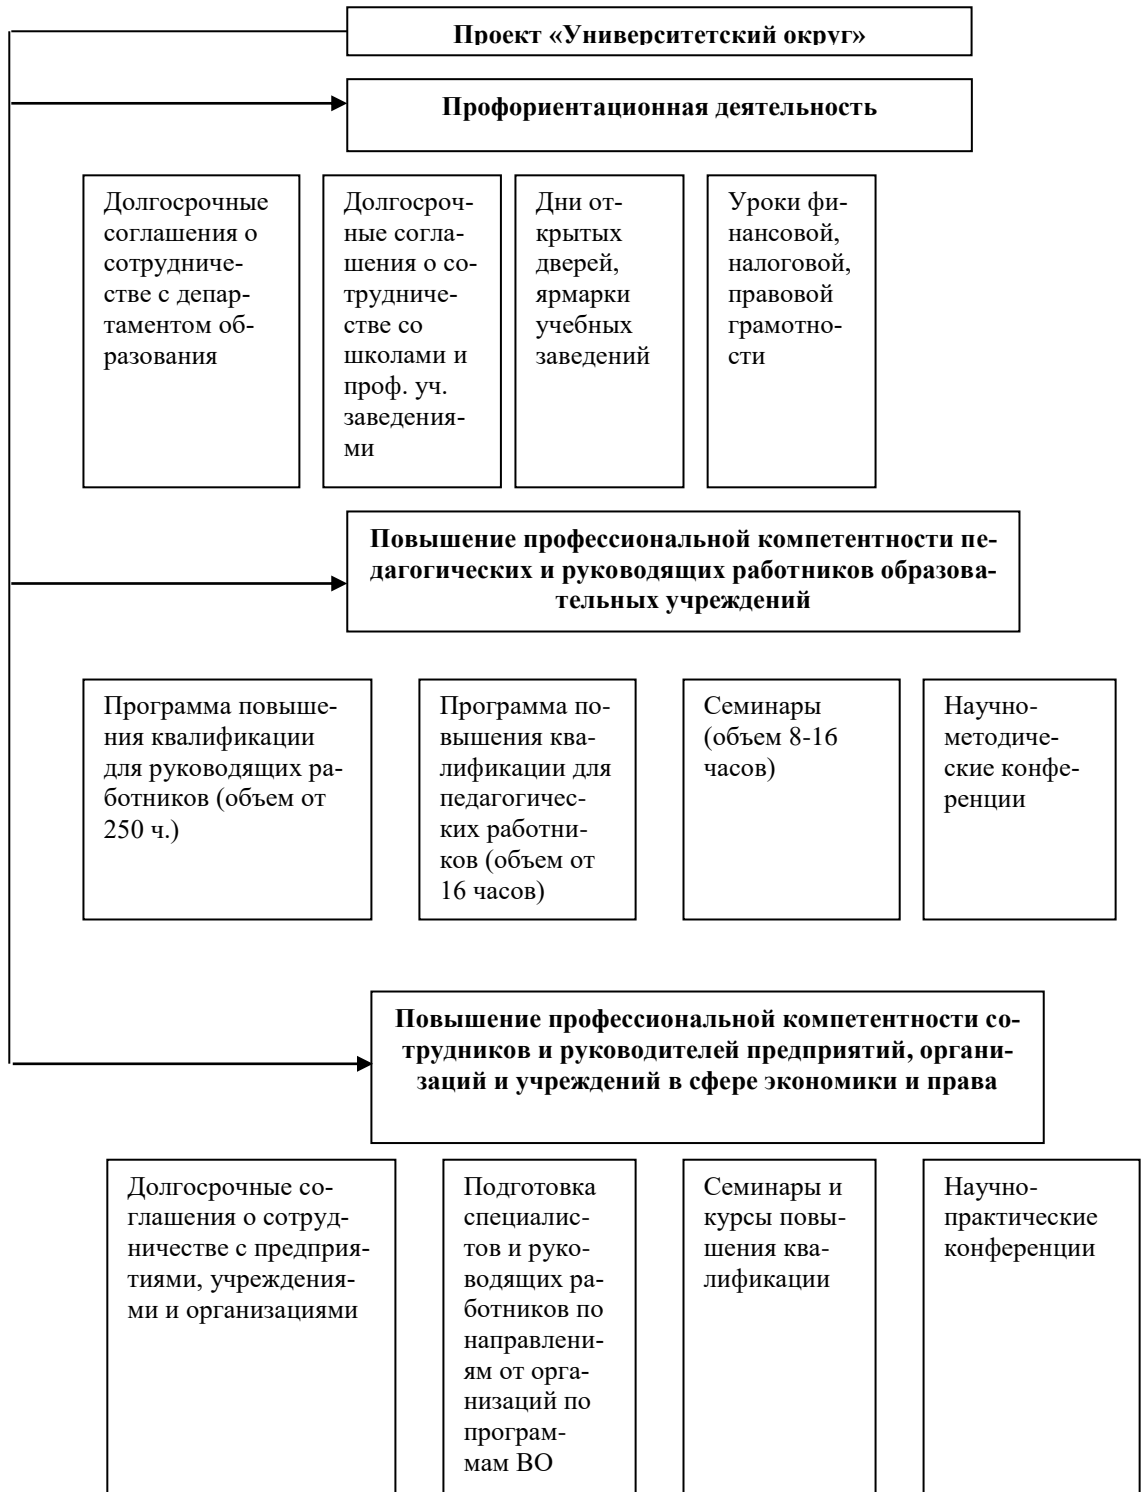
Проект «Университетский округ»

Профориентационная деятельность

Долгосрочные соглашения о сотрудничестве с департаментом образования

Долгосрочные соглашения о сотрудничестве со школами и проф. уч. заведениями

Дни открытых дверей, ярмарки учебных заведений

Уроки финансовой, налоговой, правовой грамотности

Повышение профессиональной компетентности педагогических и руководящих работников образовательных учреждений

Программа повышения квалификации для руководящих работников (объем от 250 ч.)

Программа повышения квалификации для педагогических работников (объем от 16 часов)

Семинары (объем 8-16 часов)

Научно-методические конференции

Повышение профессиональной компетентности сотрудников и руководителей предприятий, организаций и учреждений в сфере экономики и права

Долгосрочные соглашения о сотрудничестве с предприятиями, учреждениями и организациями

Подготовка специалистов и руководящих работников по направлениям от организаций по программам ВО

Семинары и курсы повышения квалификации

Научно-практические конференции